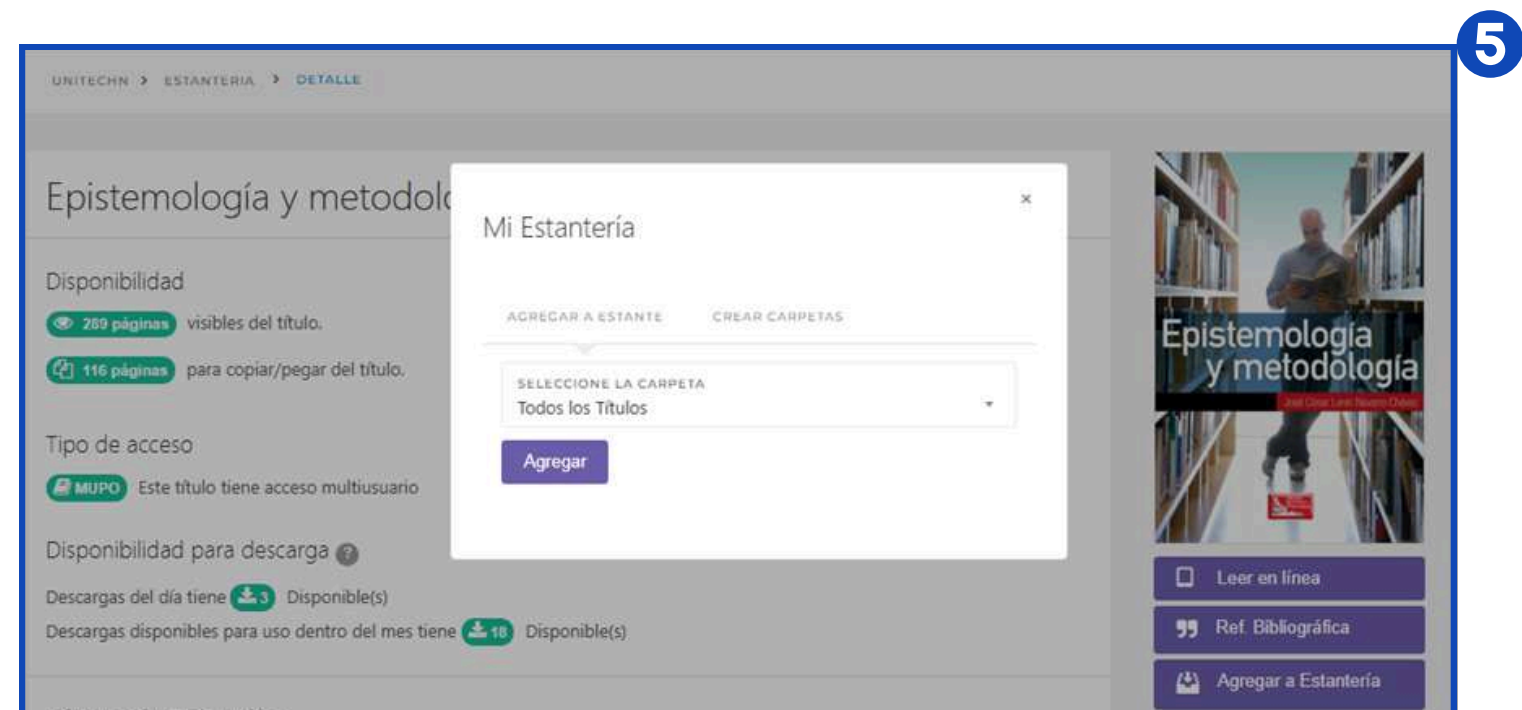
5

UNITECHN > ESTANTERIA > DETALLE

Epistemología y metodolo

Disponibilidad

289 páginas visibles del título.

116 páginas para copiar/pegar del título.

Tipo de acceso

MUPO Este título tiene acceso multiusuario

Disponibilidad para descarga

Descargas del día tiene 3 Disponible(s)

Descargas disponibles para uso dentro del mes tiene 18 Disponible(s)

Mi Estantería

×

AGREGAR A ESTANTE

CREAR CARPETAS

SELECCIONE LA CARPETA

Todos los Títulos

Agregar

Epistemología y metodología

José Cesar Leon Navarro Chávez

Leer en línea

Ref. Bibliográfica

Agregar a Estantería